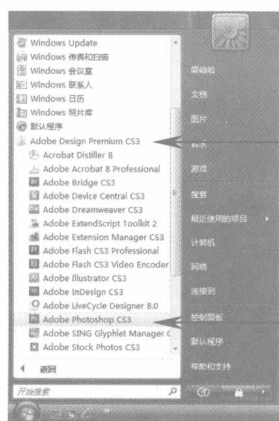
Windows Update
Windows 传真和扫描
Windows 会议室
Windows 联系人
Windows 日历
Windows 照片库
默认程序
Adobe Design Premium CS3
Acrobat Distiller 8
Adobe Acrobat 8 Professional
Adobe Bridge CS3
Adobe Device Central CS3
Adobe Dreamweaver CS3
Adobe ExtendScript Toolkit 2
Adobe Extension Manager CS3
Adobe Flash CS3 Professional
Adobe Flash CS3 Video Encoder
Adobe Illustrator CS3
Adobe InDesign CS3
Adobe LiveCycle Designer 8.0
Adobe Photoshop CS3
Adobe SING Glyphlet Manager C
Adobe Stock Photos CS3
返回
开始搜索

回收站
文档
图片
音乐
游戏
搜索
最近使用的项目
计算机
网络
连接到
控制面板
默认程序
帮助和支持